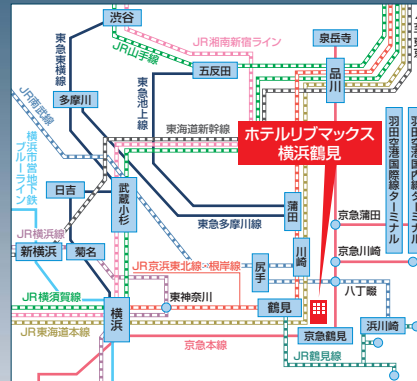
渋谷
JR湘南新宿ライン
泉岳寺
東急東横線
JR山手線
五反田
品川
多摩川
JR南武線
東急池上線
横浜市営地下鉄ブルーライン
東海道新幹線
ホテルリブマックス横浜鶴見
羽田空港国際線ターミナル
羽田空港
日吉
武蔵小杉
東急多摩川線
蒲田
京急蒲田
JR横浜線
京急川崎
新横浜
菊名
川崎
JR京浜東北線・根岸線
尻手
八丁畷
JR横須賀線
東神奈川
JR東海道本線
横浜
鶴見
京急鶴見
浜川崎
京急本線
JR鶴見線